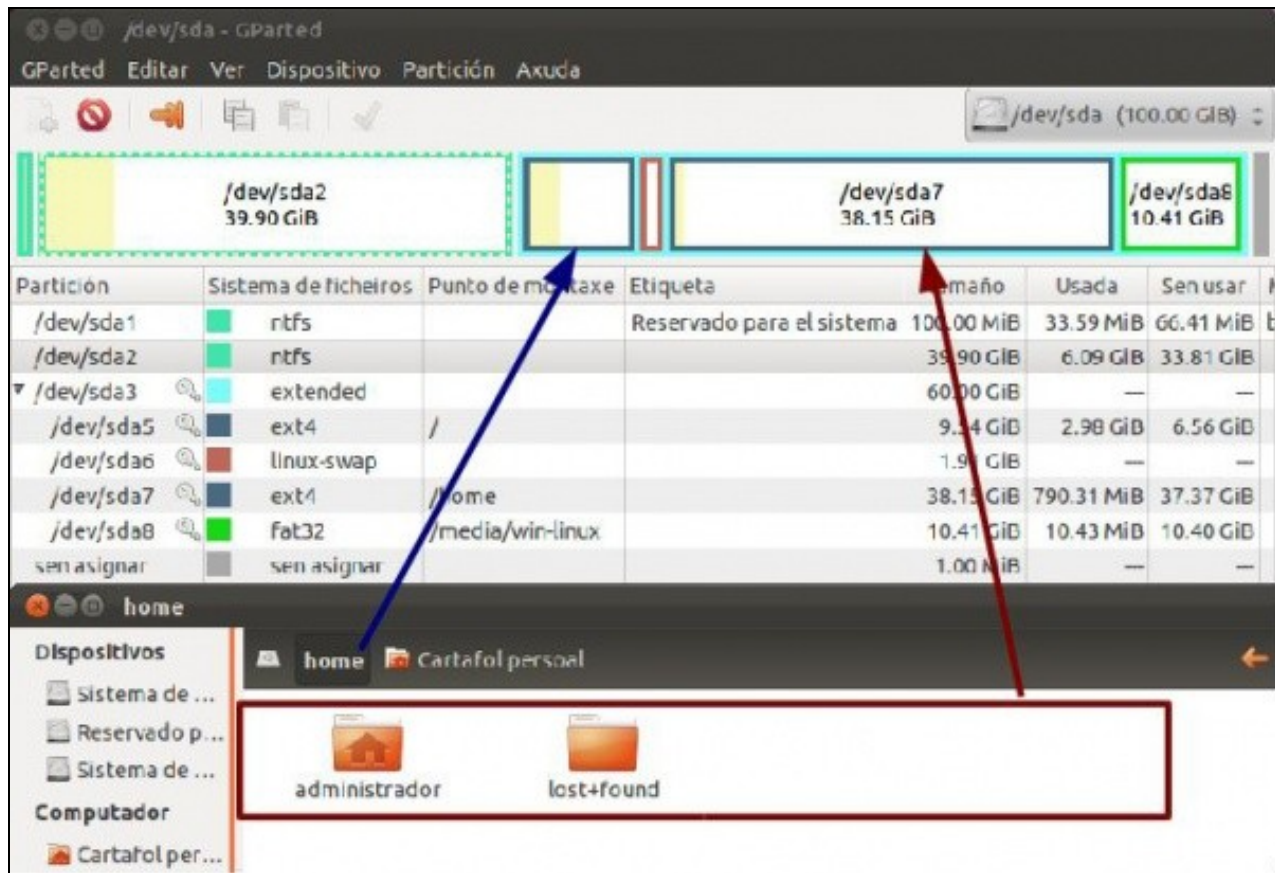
/dev/sda - GParted

GParted Editar Ver Dispositivo Partición Axuda

/dev/sda (100.00 GiB)

/dev/sda2
39.90 GiB

/dev/sda7
38.15 GiB

/dev/sda8
10.41 GiB

| Partición | Sistema de ficheiros | Punto de mo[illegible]taxe | Etiqueta | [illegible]amaño | Usada | Sen usar |
|---|---|---|---|---|---|---|
| /dev/sda1 | ntfs | | Reservado para el sistema | 10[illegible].00 MiB | 33.59 MiB | 66.41 MiB |
| /dev/sda2 | ntfs | | | 39.90 GiB | 6.09 GiB | 33.81 GiB |
| /dev/sda3 | extended | | | 60.00 GiB | — | — |
| /dev/sda5 | ext4 | / | | 9.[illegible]4 GiB | 2.98 GiB | 6.56 GiB |
| /dev/sda6 | linux-swap | | | 1.9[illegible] GiB | — | — |
| /dev/sda7 | ext4 | /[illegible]ome | | 38.15 GiB | 790.31 MiB | 37.37 GiB |
| /dev/sda8 | fat32 | /media/win-linux | | 10.41 GiB | 10.43 MiB | 10.40 GiB |
| sen asignar | sen asignar | | | 1.00 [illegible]iB | — | — |

home

Dispositivos
Sistema de ...
Reservado p...
Sistema de ...
Computador
Cartafol per...

home Cartafol persoal

administrador
lost+found